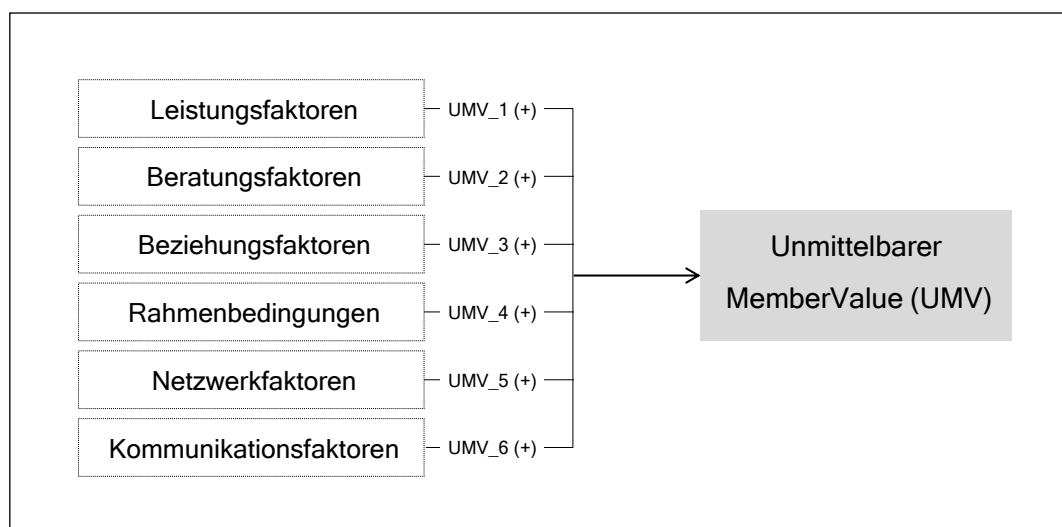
Leistungsfaktoren
UMV_1 (+)

Beratungsfaktoren
UMV_2 (+)

Beziehungsfaktoren
UMV_3 (+)

Rahmenbedingungen
UMV_4 (+)

Netzwerkfaktoren
UMV_5 (+)

Kommunikationsfaktoren
UMV_6 (+)

Unmittelbarer MemberValue (UMV)